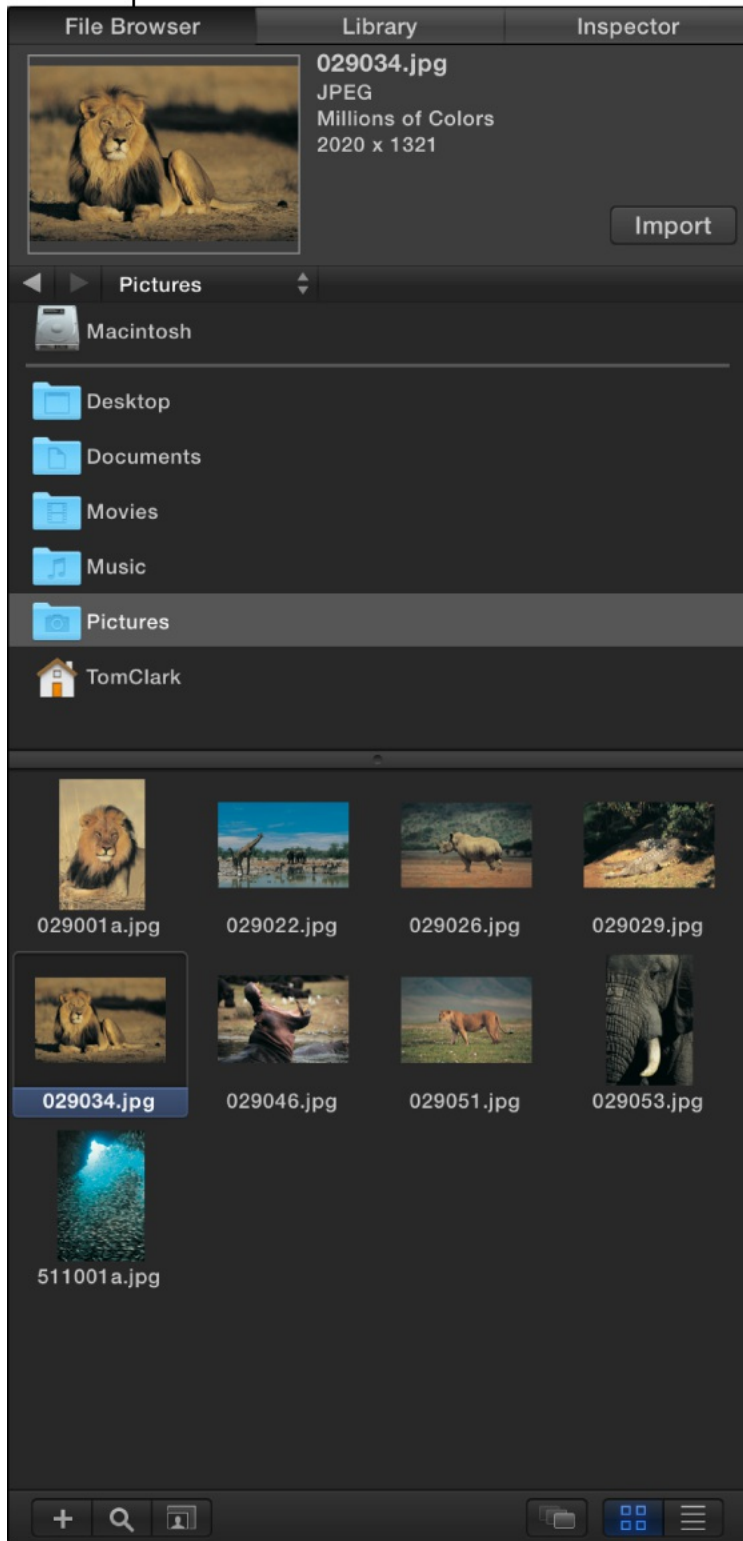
File Browser
Library
Inspector

029034.jpg
JPEG
Millions of Colors
2020 x 1321

Import

Pictures

Macintosh

Desktop

Documents

Movies

Music

Pictures

TomClark

029001a.jpg
029022.jpg
029026.jpg
029029.jpg
029034.jpg
029046.jpg
029051.jpg
029053.jpg
511001a.jpg

+